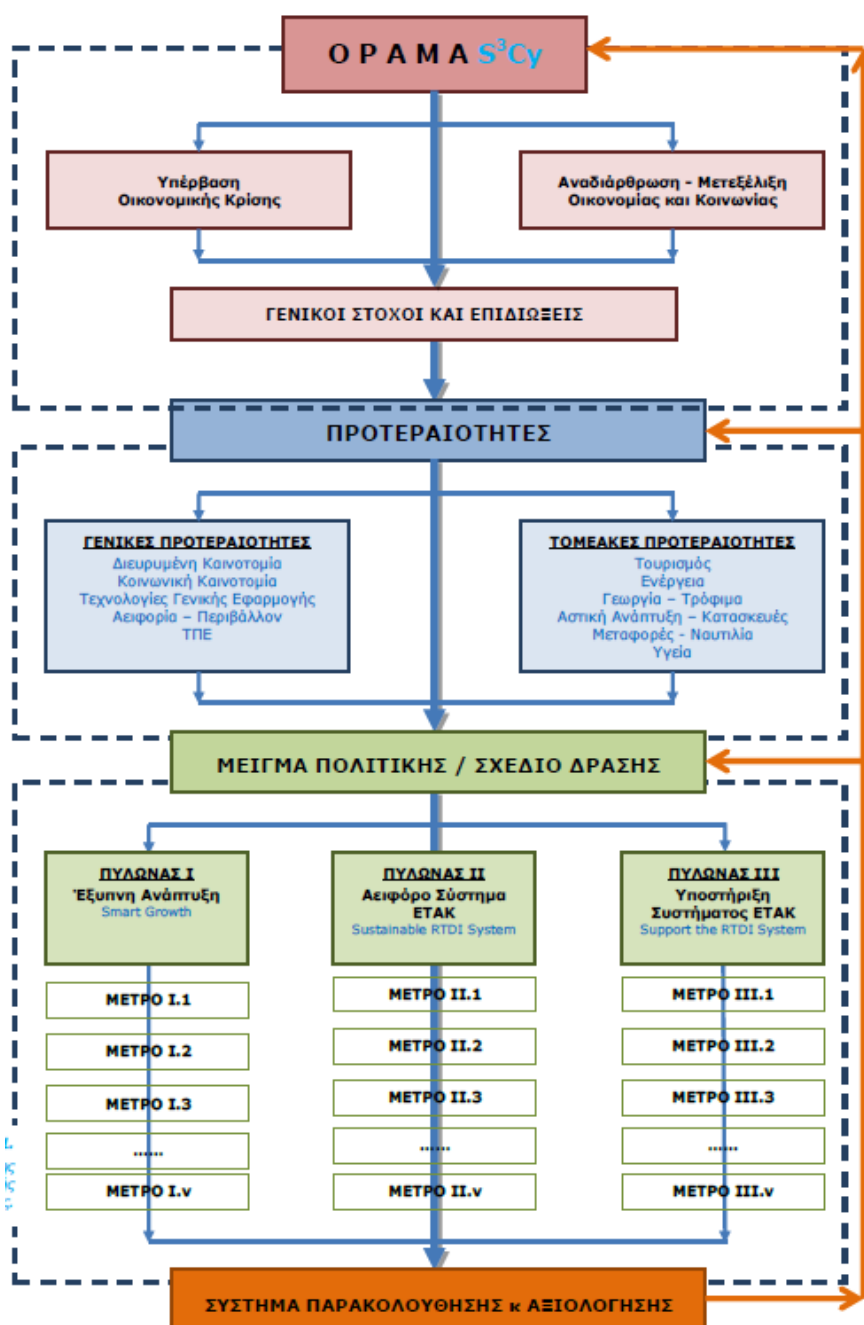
Ο Ρ Α Μ Α $S^3Cy$

Υπέρβαση Οικονομικής Κρίσης

Αναδιάρθρωση - Μετεξέλιξη Οικονομίας και Κοινωνίας

ΓΕΝΙΚΟΙ ΣΤΟΧΟΙ ΚΑΙ ΕΠΙΔΙΩΞΕΙΣ

ΠΡΟΤΕΡΑΙΟΤΗΤΕΣ

ΓΕΝΙΚΕΣ ΠΡΟΤΕΡΑΙΟΤΗΤΕΣ
Διευρυμένη Καινοτομία
Κοινωνική Καινοτομία
Τεχνολογίες Γενικής Εφαρμογής
Αειφορία – Περιβάλλον
ΤΠΕ

ΤΟΜΕΑΚΕΣ ΠΡΟΤΕΡΑΙΟΤΗΤΕΣ
Τουρισμός
Ενέργεια
Γεωργία – Τρόφιμα
Αστική Ανάπτυξη – Κατασκευές
Μεταφορές - Ναυτιλία
Υγεία

ΜΕΙΓΜΑ ΠΟΛΙΤΙΚΗΣ / ΣΧΕΔΙΟ ΔΡΑΣΗΣ

ΠΥΛΩΝΑΣ Ι
Έξυπνη Ανάπτυξη
Smart Growth

ΜΕΤΡΟ Ι.1
ΜΕΤΡΟ Ι.2
ΜΕΤΡΟ Ι.3
......
ΜΕΤΡΟ Ι.ν

ΠΥΛΩΝΑΣ ΙΙ
Αειφόρο Σύστημα ΕΤΑΚ
Sustainable RTDI System

ΜΕΤΡΟ ΙΙ.1
ΜΕΤΡΟ ΙΙ.2
ΜΕΤΡΟ ΙΙ.3
......
ΜΕΤΡΟ ΙΙ.ν

ΠΥΛΩΝΑΣ ΙΙΙ
Υποστήριξη Συστήματος ΕΤΑΚ
Support the RTDI System

ΜΕΤΡΟ ΙΙΙ.1
ΜΕΤΡΟ ΙΙΙ.2
ΜΕΤΡΟ ΙΙΙ.3
......
ΜΕΤΡΟ ΙΙΙ.ν

ΣΥΣΤΗΜΑ ΠΑΡΑΚΟΛΟΥΘΗΣΗΣ κ ΑΞΙΟΛΟΓΗΣΗΣ